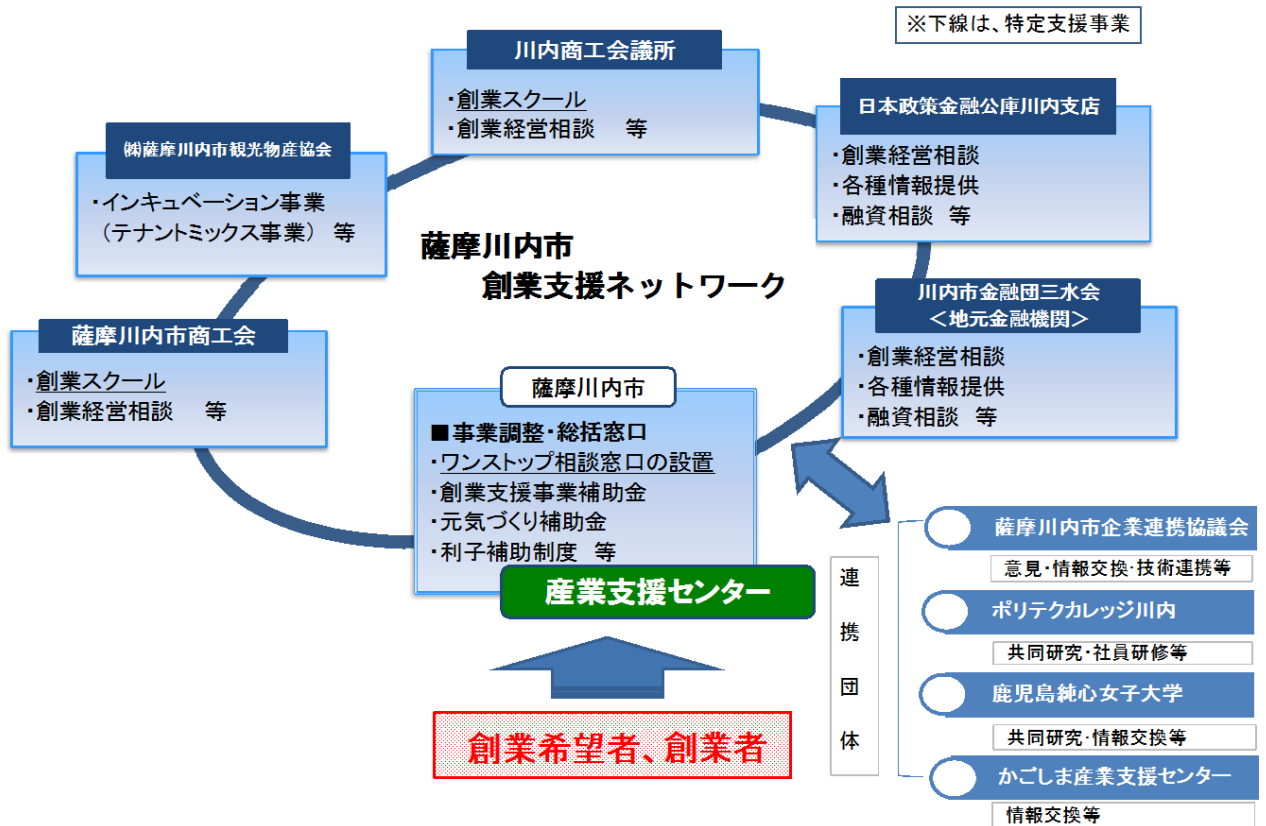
※下線は、特定支援事業

川内商工会議所
・創業スクール
・創業経営相談　等

㈱薩摩川内市観光物産協会
・インキュベーション事業（テナントミックス事業）等

日本政策金融公庫川内支店
・創業経営相談
・各種情報提供
・融資相談　等

薩摩川内市
創業支援ネットワーク

川内市金融団三水会
＜地元金融機関＞
・創業経営相談
・各種情報提供
・融資相談　等

薩摩川内市商工会
・創業スクール
・創業経営相談　等

薩摩川内市
■事業調整・総括窓口
・ワンストップ相談窓口の設置
・創業支援事業補助金
・元気づくり補助金
・利子補助制度　等

産業支援センター

創業希望者、創業者

連携団体

薩摩川内市企業連携協議会
意見・情報交換・技術連携等

ポリテクカレッジ川内
共同研究・社員研修等

鹿児島純心女子大学
共同研究・情報交換等

かごしま産業支援センター
情報交換等